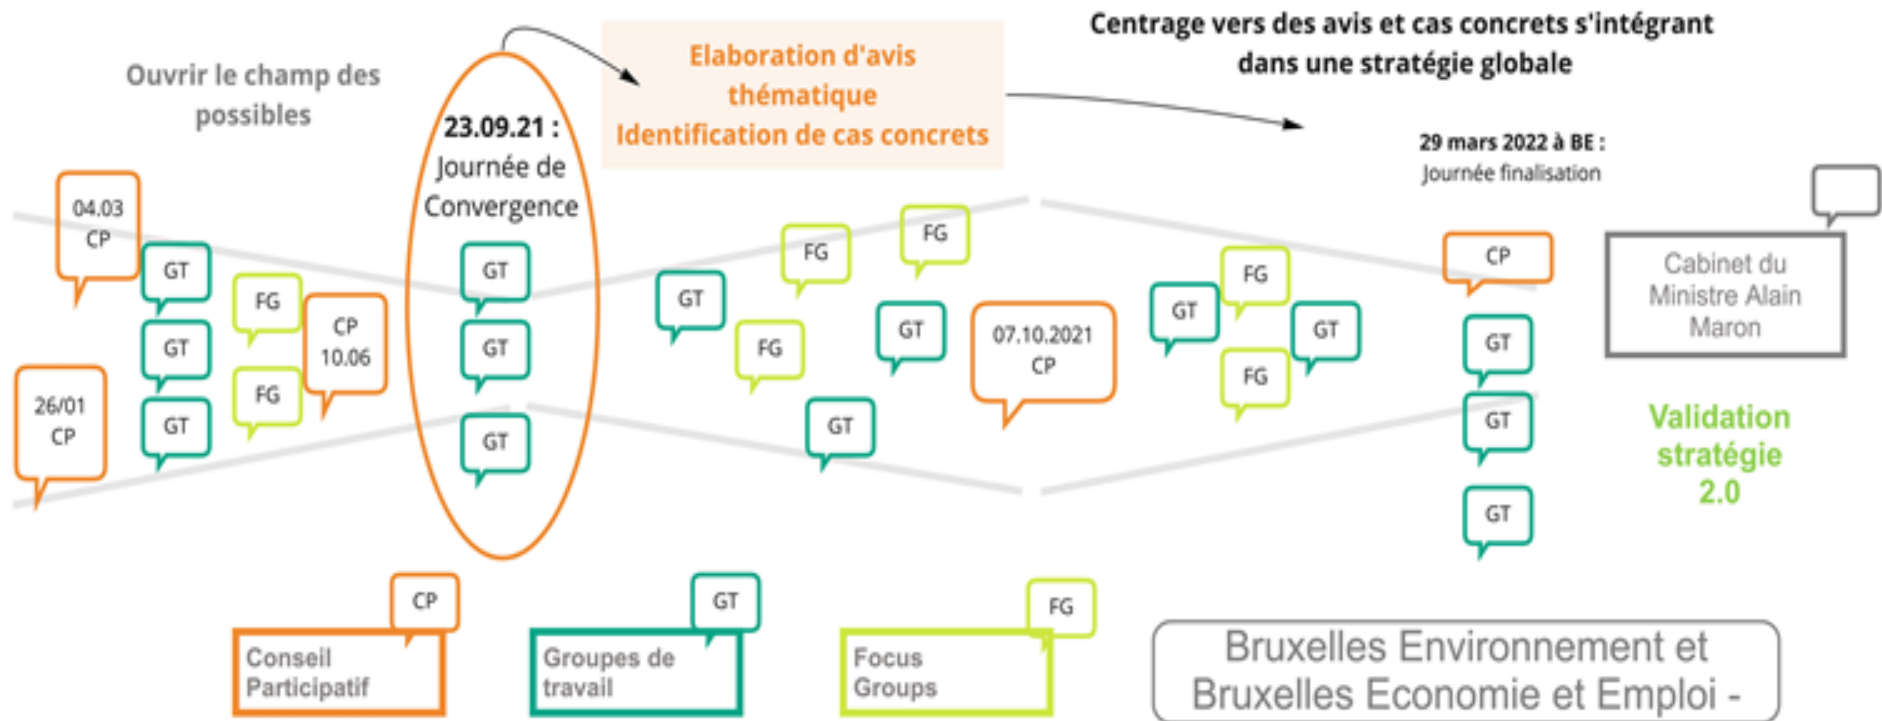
Ouvrir le champ des possibles

23.09.21 : Journée de Convergence

Elaboration d'avis thématique
Identification de cas concrets

Centrage vers des avis et cas concrets s'intégrant dans une stratégie globale

29 mars 2022 à BE :
Journée finalisation

04.03
CP

26/01
CP

GT
GT
GT

FG
FG

CP
10.06

GT
GT
GT

GT
FG
FG
FG
GT
GT

07.10.2021
CP

GT
FG
FG
GT

CP
GT
GT
GT

Cabinet du Ministre Alain Maron

Validation stratégie 2.0

CP
Conseil Participatif

GT
Groupes de travail

FG
Focus Groups

Bruxelles Environnement et Bruxelles Economie et Emploi -